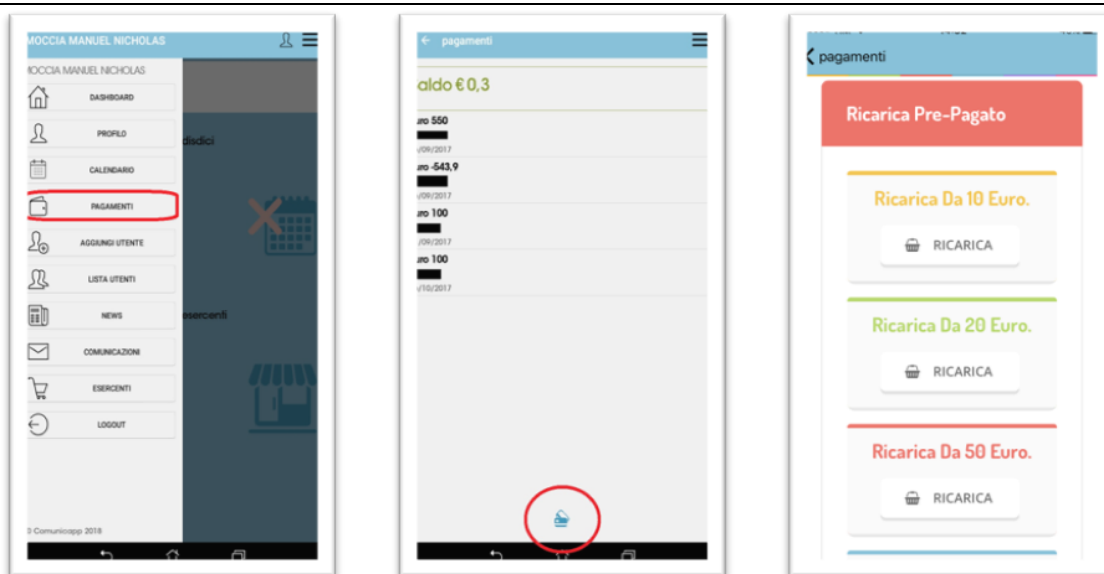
MOCCIA MANUEL NICHOLAS

MOCCIA MANUEL NICHOLAS

DASHBOARD

PROFILO

CALENDARIO

PAGAMENTI

AGGIUNGI UTENTE

LISTA UTENTI

NEWS

COMUNICAZIONI

ESERCENTI

LOGOUT

disdici

esercenti

Comunicapp 2018

pagamenti

aldo € 0,3

ıro 550

/09/2017

ıro -543,9

/09/2017

ıro 100

/09/2017

ıro 100

/10/2017

pagamenti

Ricarica Pre-Pagato

Ricarica Da 10 Euro.

RICARICA

Ricarica Da 20 Euro.

RICARICA

Ricarica Da 50 Euro.

RICARICA